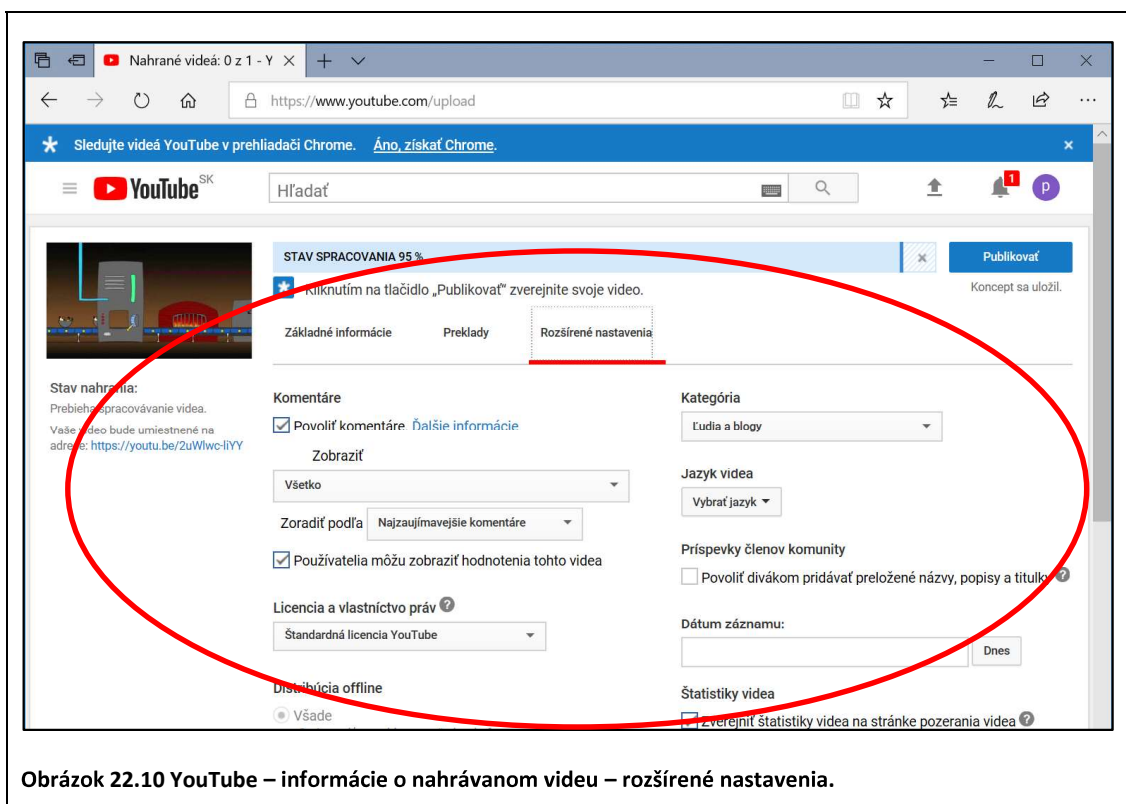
Nahrané videá: 0 z 1 - Y ×

https://www.youtube.com/upload

Sledujte videá YouTube v prehliadači Chrome. Áno, získať Chrome. ×

YouTube SK

Hľadať

1

p

STAV SPRACOVANIA 95 %

×

Publikovať

Kliknutím na tlačidlo „Publikovať" zverejnite svoje video.

Koncept sa uložil.

Základné informácie

Preklady

Rozšírené nastavenia

Stav nahr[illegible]ia:

Prebieha spracovávanie videa.

Vaše video bude umiestnené na adrese: https://youtu.be/2uWlwc-liYY

Komentáre

Povoliť komentáre Ďalšie informácie

Zobraziť

Všetko

Zoradiť podľa Najzaujímavejšie komentáre

Používatelia môžu zobraziť hodnotenia tohto videa

Licencia a vlastníctvo práv

Štandardná licencia YouTube

Distribúcia offline

Všade

Kategória

Ľudia a blogy

Jazyk videa

Vybrať jazyk

Príspevky členov komunity

Povoliť divákom pridávať preložené názvy, popisy a titulky

Dátum záznamu:

Dnes

Štatistiky videa

Zverejniť štatistiky videa na stránke pozerania videa

Obrázok 22.10 YouTube – informácie o nahrávanom videu – rozšírené nastavenia.